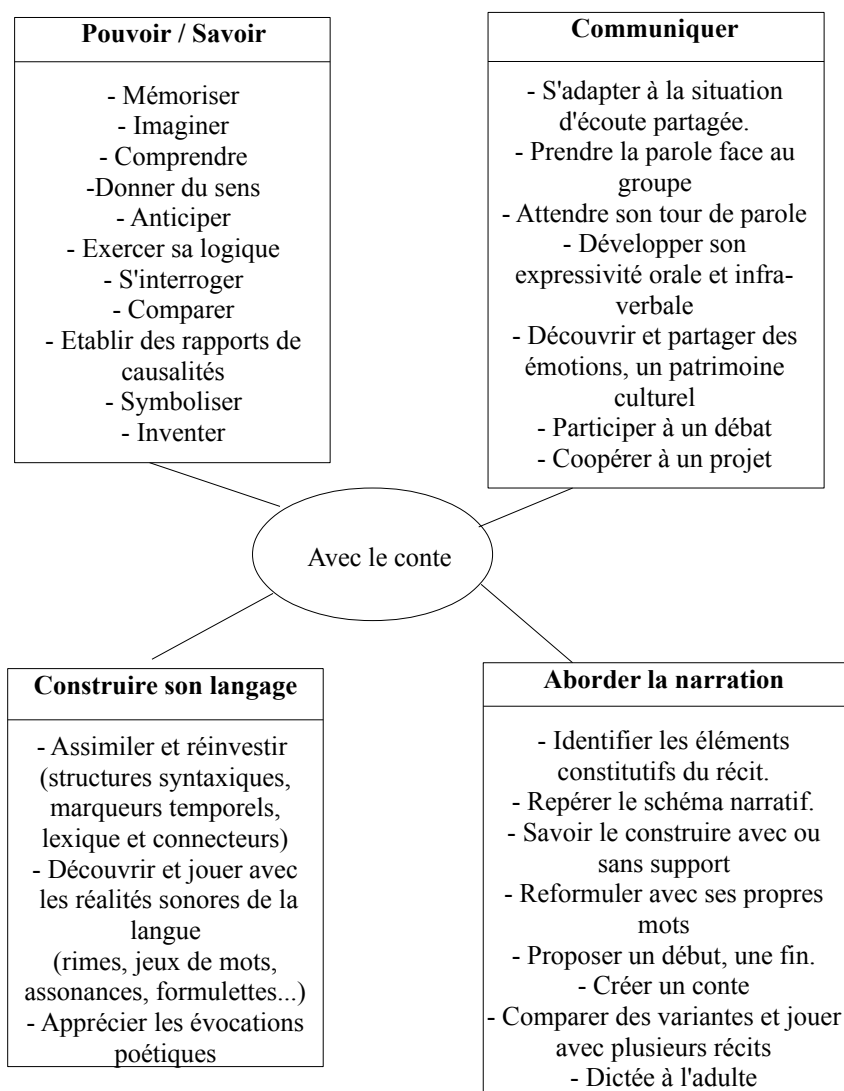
Pouvoir / Savoir

- Mémoriser
- Imaginer
- Comprendre
-Donner du sens
- Anticiper
- Exercer sa logique
- S'interroger
- Comparer
- Etablir des rapports de causalités
- Symboliser
- Inventer

Communiquer

- S'adapter à la situation d'écoute partagée.
- Prendre la parole face au groupe
- Attendre son tour de parole
- Développer son expressivité orale et infraverbale
- Découvrir et partager des émotions, un patrimoine culturel
- Participer à un débat
- Coopérer à un projet

Avec le conte

Construire son langage

- Assimiler et réinvestir (structures syntaxiques, marqueurs temporels, lexique et connecteurs)
- Découvrir et jouer avec les réalités sonores de la langue
(rimes, jeux de mots, assonances, formulettes...)
- Apprécier les évocations poétiques

Aborder la narration

- Identifier les éléments constitutifs du récit.
- Repérer le schéma narratif.
- Savoir le construire avec ou sans support
- Reformuler avec ses propres mots
- Proposer un début, une fin.
- Créer un conte
- Comparer des variantes et jouer avec plusieurs récits
- Dictée à l'adulte